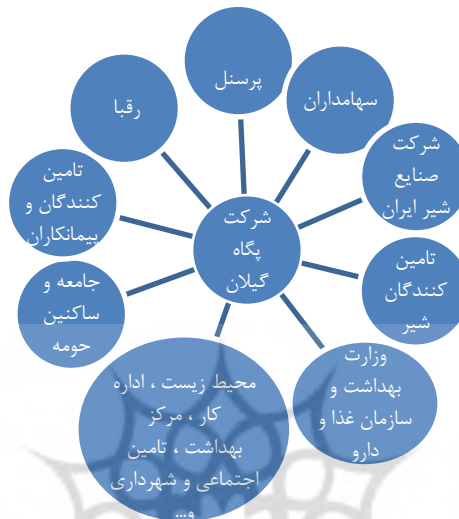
شرکت پگاه گیلان

پرسنل

سهامداران

شرکت صنایع شیر ایران

تامین کنندگان شیر

وزارت بهداشت و سازمان غذا و دارو

محیط زیست ، اداره کار ، مرکز بهداشت ، تامین اجتماعی و شهرداری و...

جامعه و ساکنین حومه

تامین کنندگان و بیمانکاران

رقبا